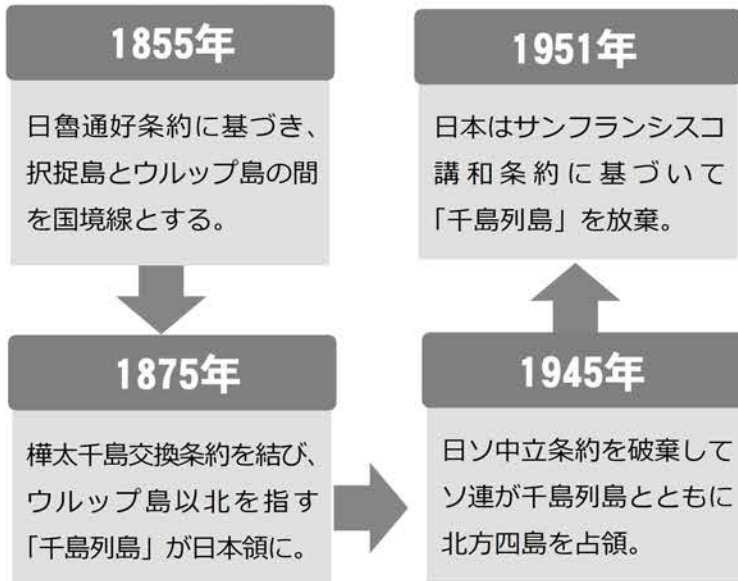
1855年

日魯通好条約に基づき、択捉島とウルップ島の間を国境線とする。

1875年

樺太千島交換条約を結び、ウルップ島以北を指す「千島列島」が日本領に。

1945年

日ソ中立条約を破棄してソ連が千島列島とともに北方四島を占領。

1951年

日本はサンフランシスコ講和条約に基づいて「千島列島」を放棄。